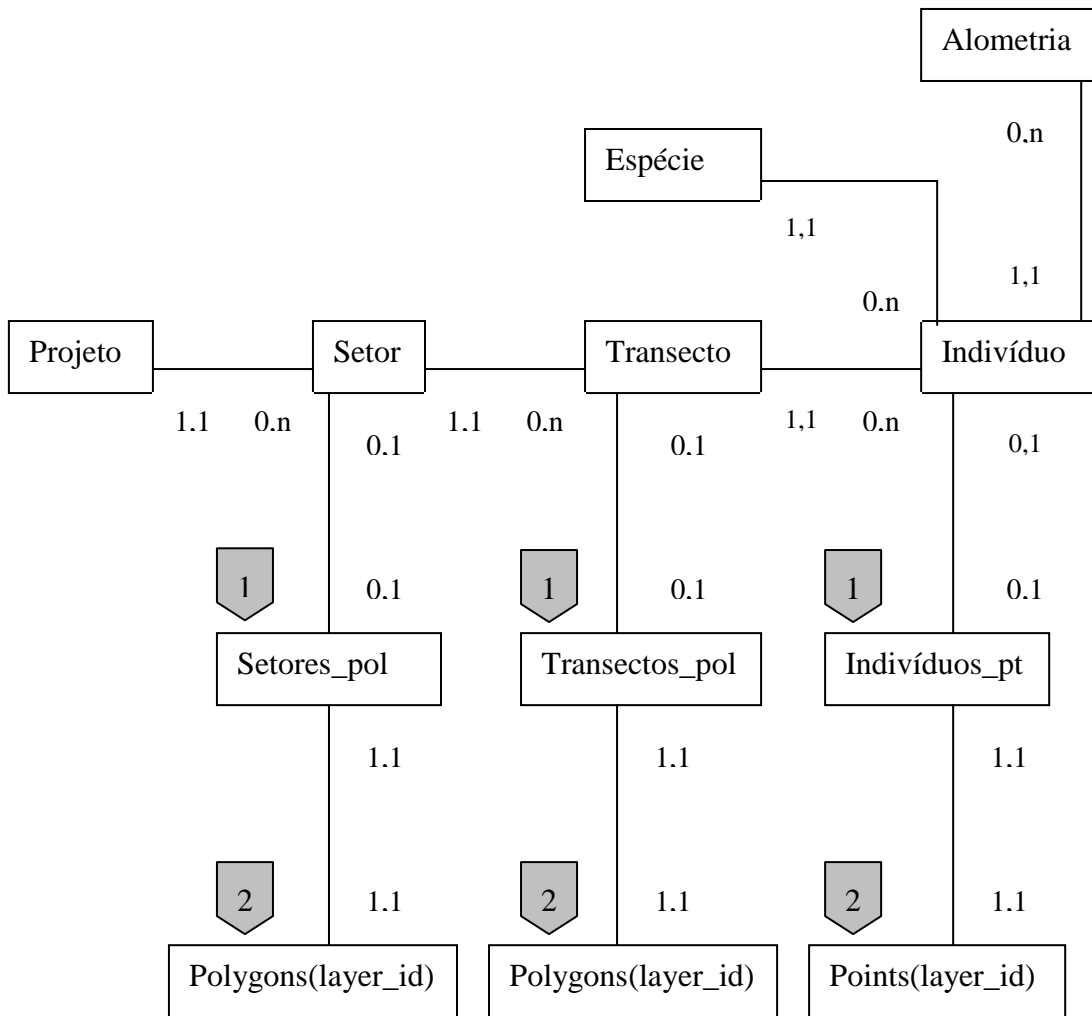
Alometria

0.n

Espécie

1,1

1,1

0.n

Projeto

Setor

Transecto

Indivíduo

1.1 0.n

0.1

1.1 0.n

0.1

1,1 0.n

0,1

1

0.1

1

0.1

1

0.1

Setores_pol

Transectos_pol

Indivíduos_pt

1.1

1.1

1.1

2

1.1

2

1.1

2

1.1

Polygons(layer_id)

Polygons(layer_id)

Points(layer_id)